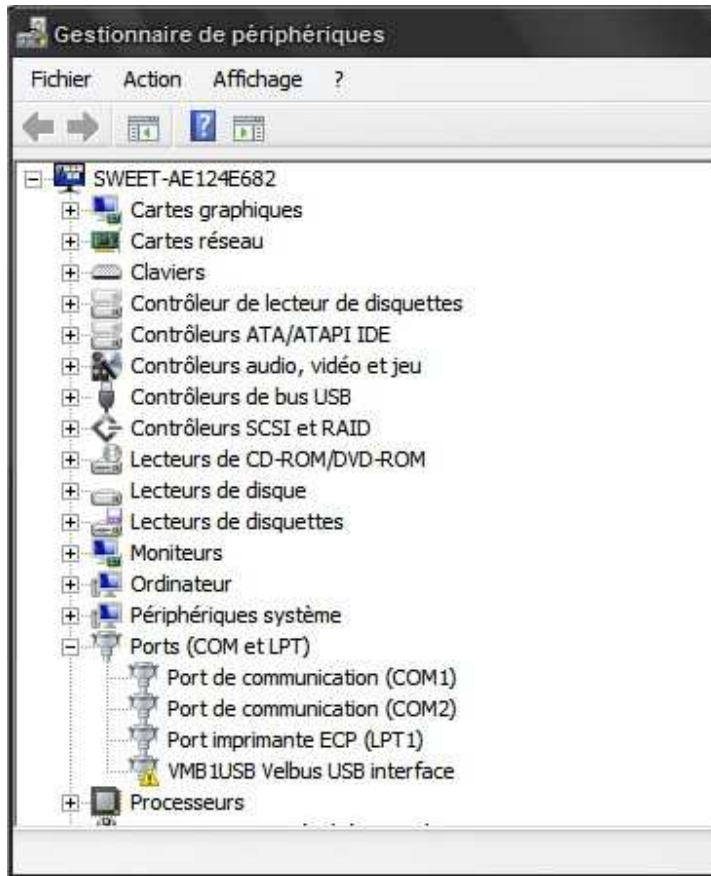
Gestionnaire de périphériques

Fichier Action Affichage ?

SWEET-AE124E682
Cartes graphiques
Cartes réseau
Claviers
Contrôleur de lecteur de disquettes
Contrôleurs ATA/ATAPI IDE
Contrôleurs audio, vidéo et jeu
Contrôleurs de bus USB
Contrôleurs SCSI et RAID
Lecteurs de CD-ROM/DVD-ROM
Lecteurs de disque
Lecteurs de disquettes
Moniteurs
Ordinateur
Périphériques système
Ports (COM et LPT)
Port de communication (COM1)
Port de communication (COM2)
Port imprimante ECP (LPT1)
VMB1USB Velbus USB interface
Processeurs
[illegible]